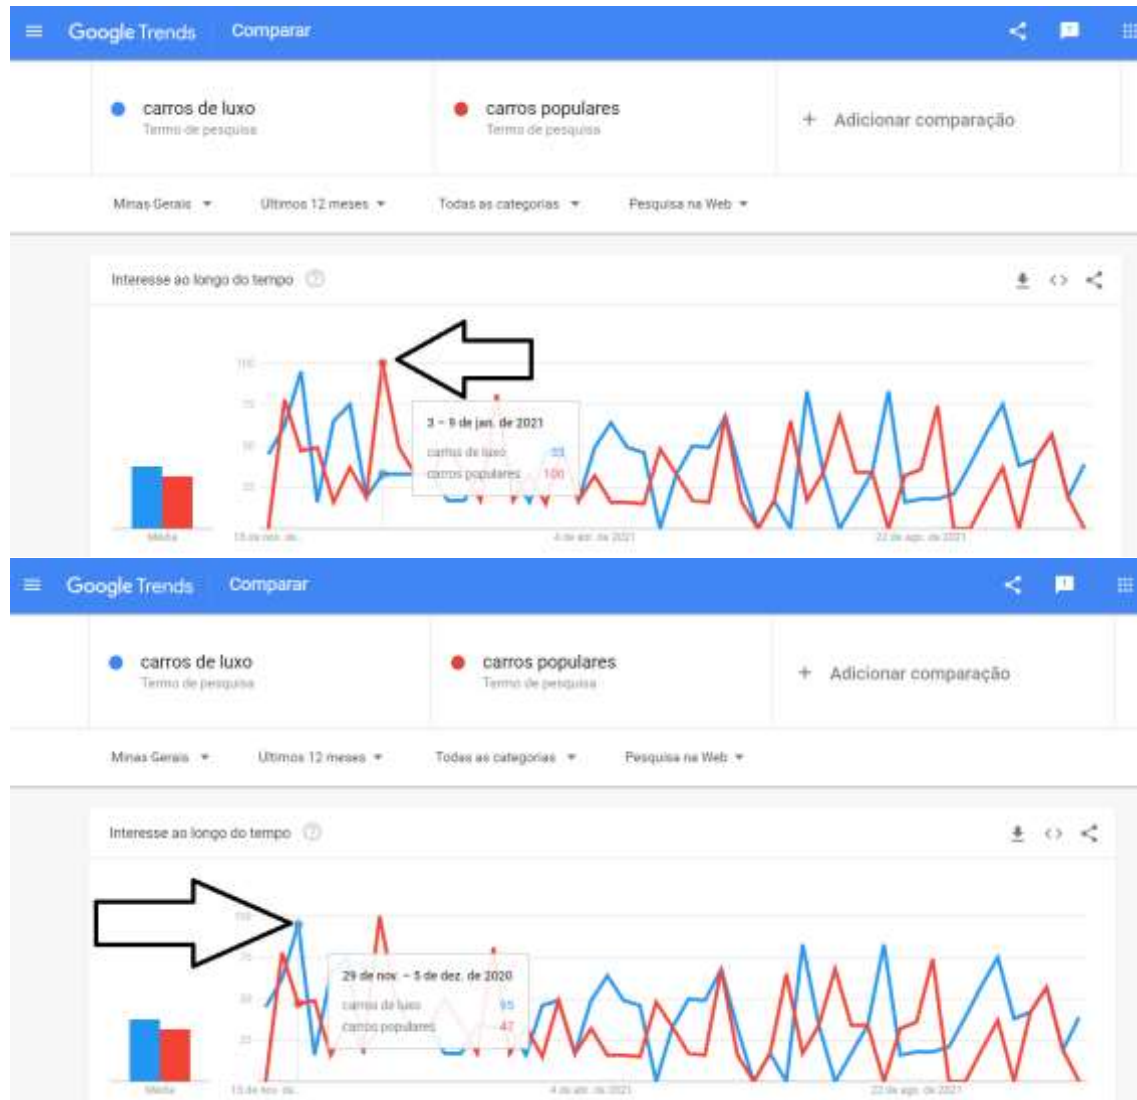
Google Trends Comparar

carros de luxo
Termo de pesquisa

carros populares
Termo de pesquisa

+ Adicionar comparação

Minas Gerais ▾ Últimos 12 meses ▾ Todas as categorias ▾ Pesquisa na Web ▾

Interesse ao longo do tempo

100
75
50
25

Média

15 de nov. de...
4 de abr. de 2021
22 de ago. de 2021

3 – 9 de jan. de 2021
carros de luxo 33
carros populares 100

Google Trends Comparar

carros de luxo
Termo de pesquisa

carros populares
Termo de pesquisa

+ Adicionar comparação

Minas Gerais ▾ Últimos 12 meses ▾ Todas as categorias ▾ Pesquisa na Web ▾

Interesse ao longo do tempo

100
75
50
25

Média

15 de nov. de...
4 de abr. de 2021
22 de ago. de 2021

29 de nov. – 5 de dez. de 2020
carros de luxo 95
carros populares 47